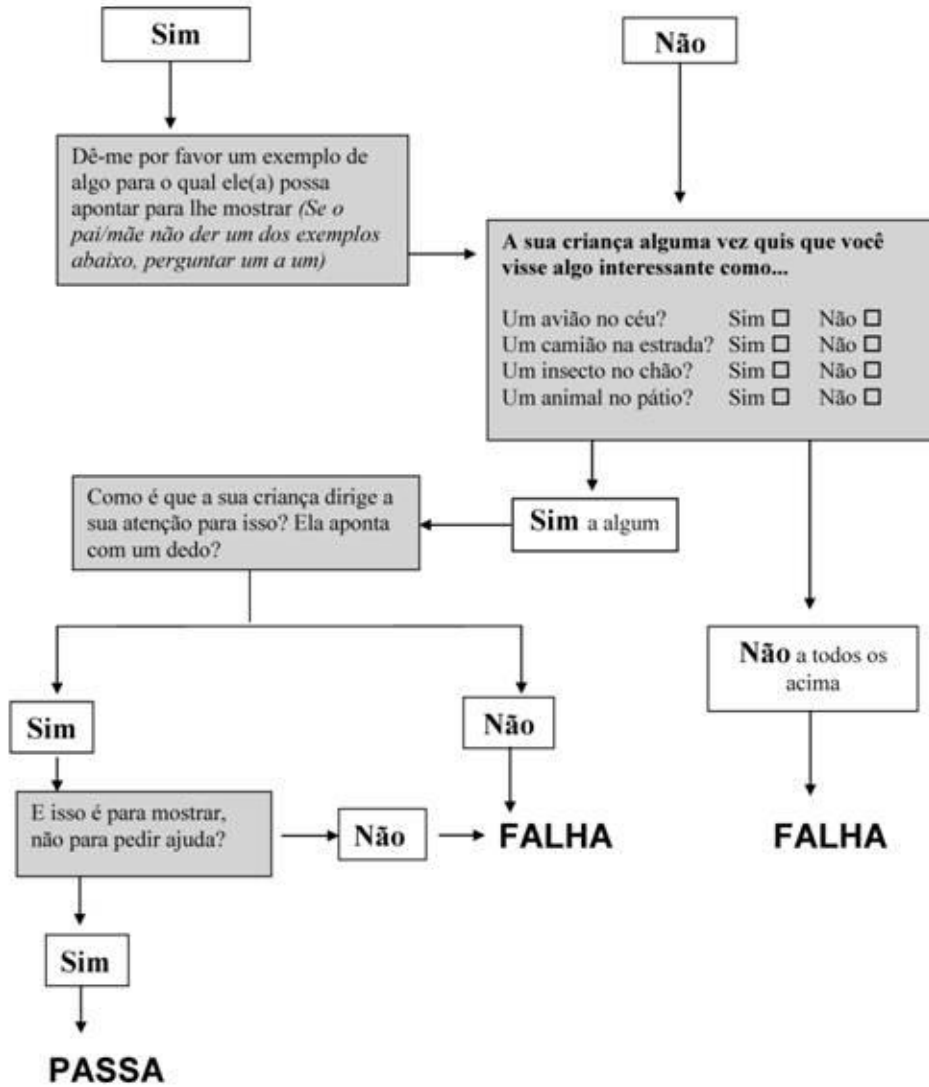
Sim

Não

Dê-me por favor um exemplo de algo para o qual ele(a) possa apontar para lhe mostrar *(Se o pai/mãe não der um dos exemplos abaixo, perguntar um a um)*

**A sua criança alguma vez quis que você visse algo interessante como...**

| | | |
|---|---|---|
| Um avião no céu? | Sim ☐ | Não ☐ |
| Um camião na estrada? | Sim ☐ | Não ☐ |
| Um insecto no chão? | Sim ☐ | Não ☐ |
| Um animal no pátio? | Sim ☐ | Não ☐ |

Como é que a sua criança dirige a sua atenção para isso? Ela aponta com um dedo?

**Sim** a algum

**Não** a todos os acima

Sim

Não

E isso é para mostrar, não para pedir ajuda?

Não

FALHA

FALHA

Sim

PASSA